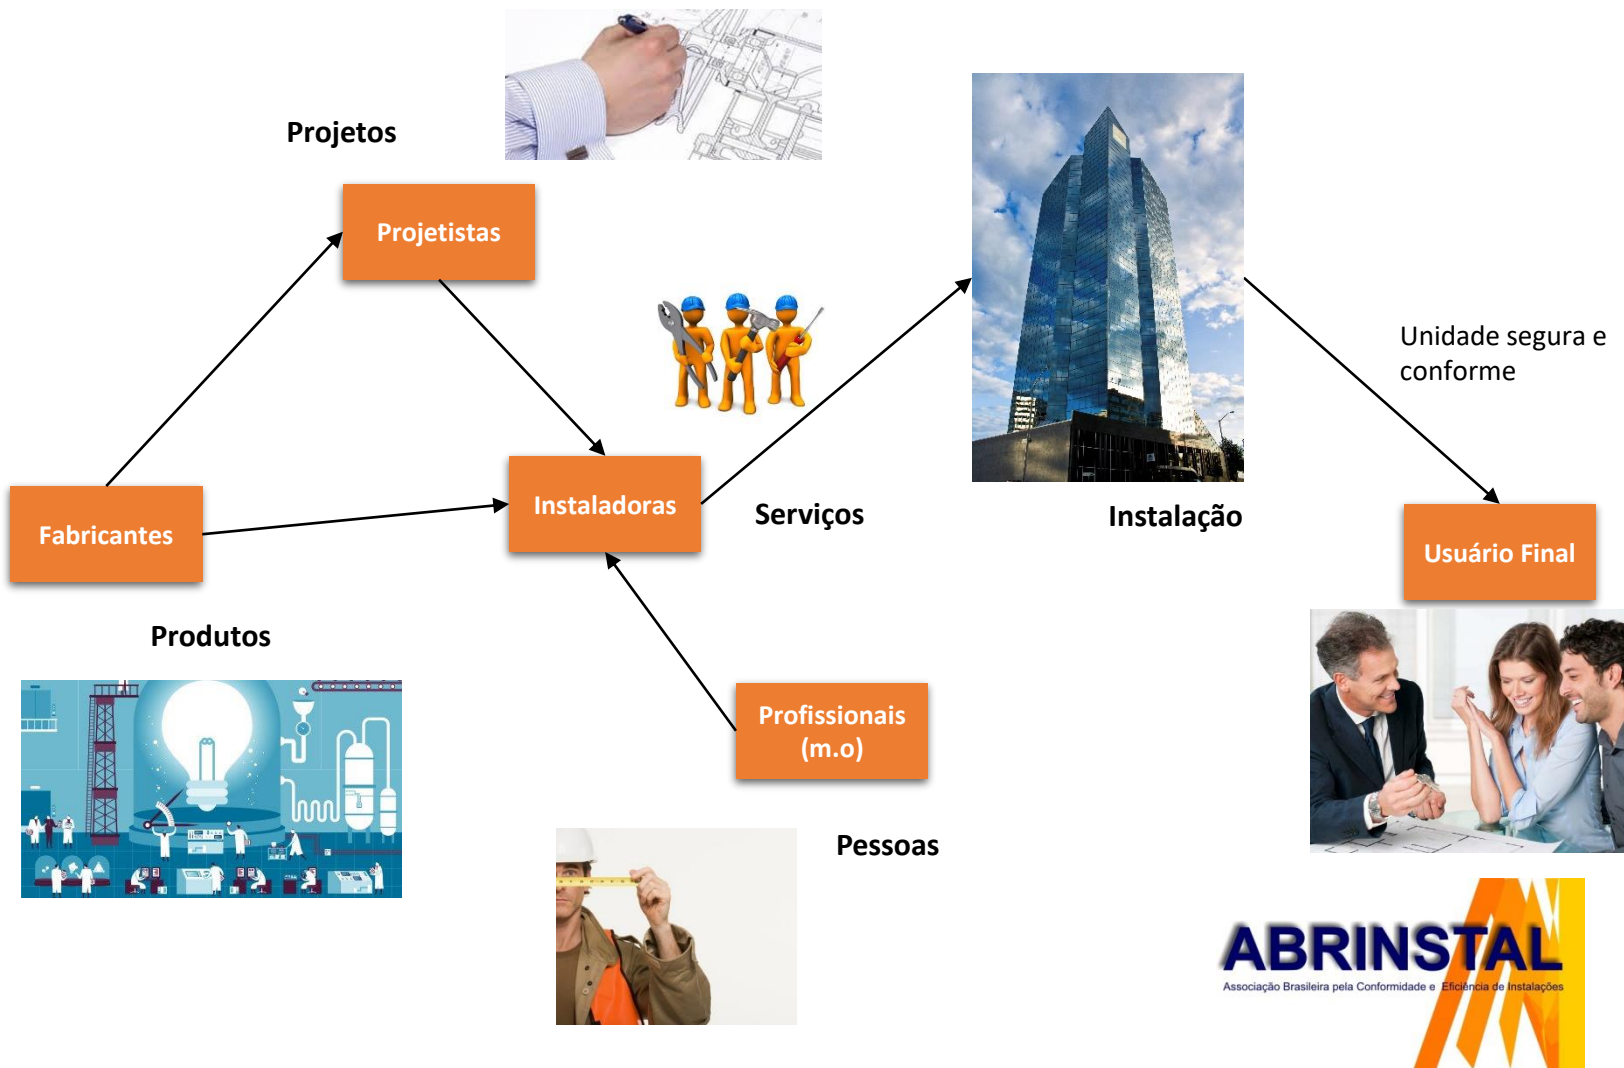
Projetos

Projetistas

Unidade segura e conforme

Fabricantes

Instaladoras

Serviços

Instalação

Usuário Final

Produtos

Profissionais (m.o)

Pessoas

ABRINSTAL
Associação Brasileira pela Conformidade e Eficiência de Instalações